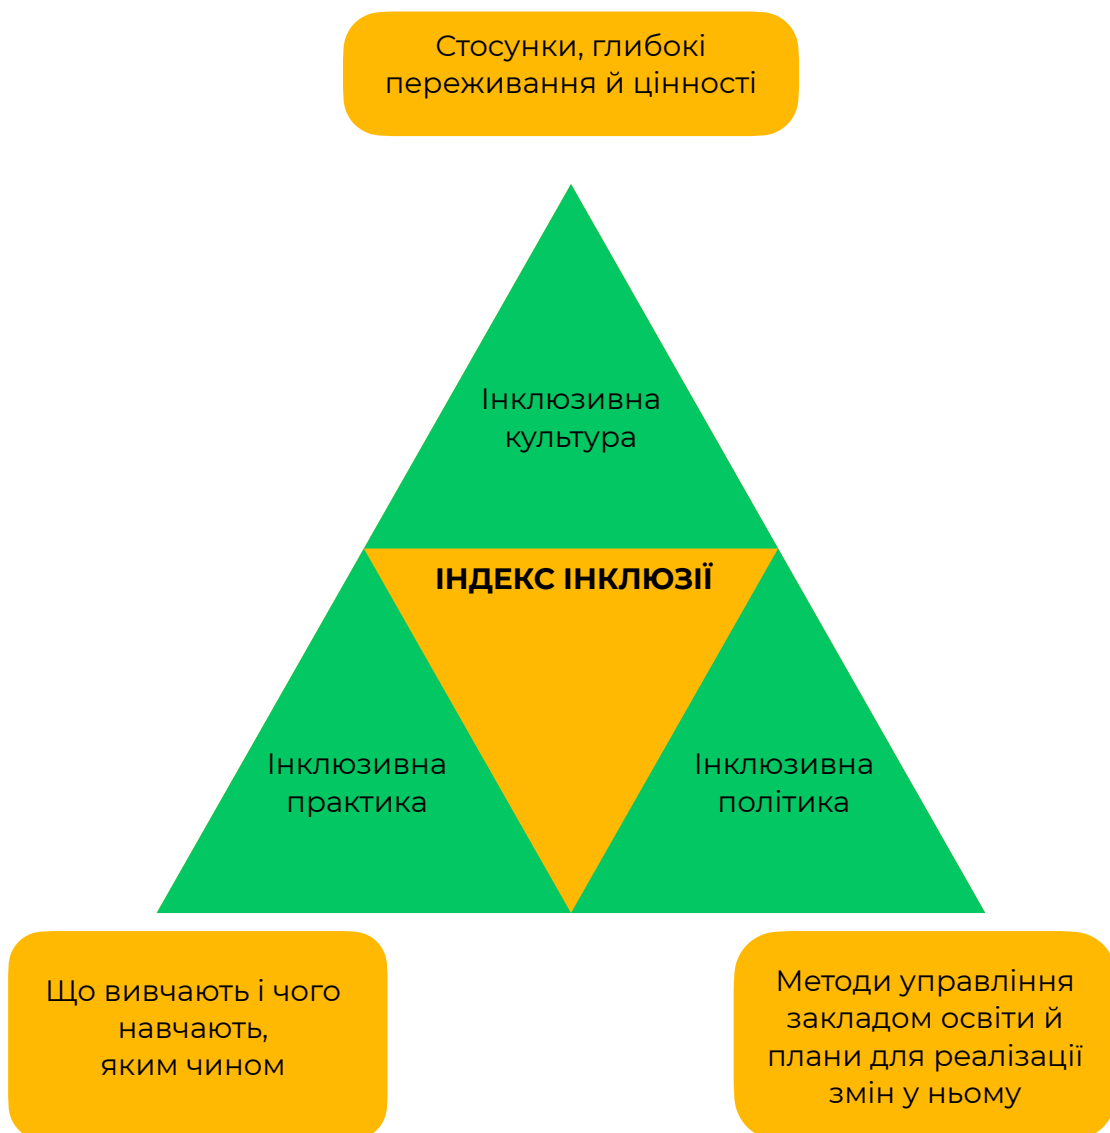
Стосунки, глибокі переживання й цінності

Інклюзивна культура

ІНДЕКС ІНКЛЮЗІЇ

Інклюзивна практика

Інклюзивна політика

Що вивчають і чого навчають, яким чином

Методи управління закладом освіти й плани для реалізації змін у ньому